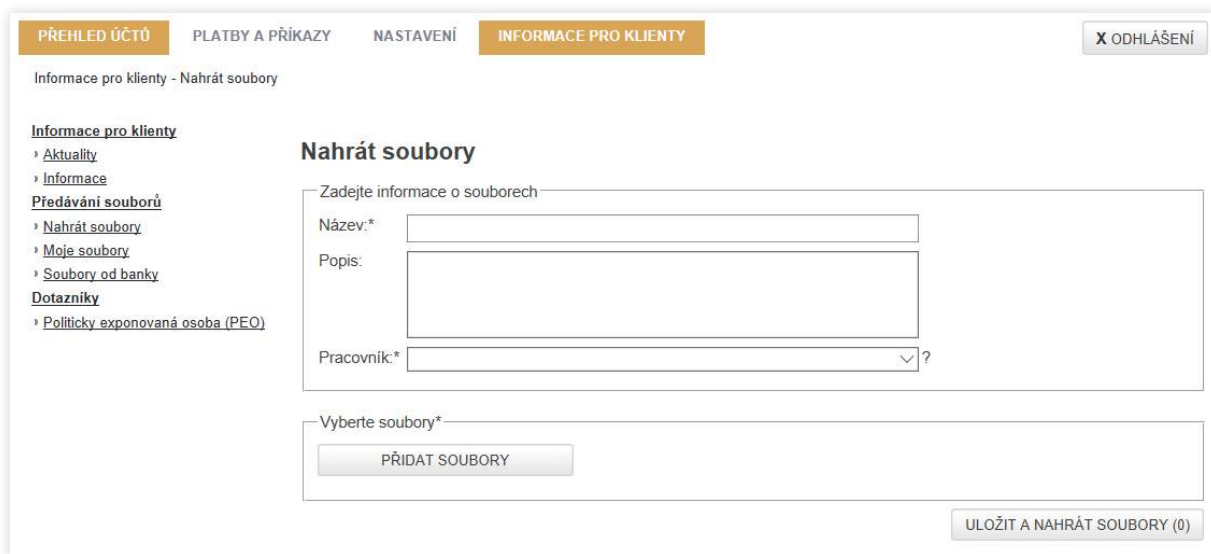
PŘEHLED ÚČTŮ PLATBY A PŘÍKAZY NASTAVENÍ INFORMACE PRO KLIENTY

X ODHLÁŠENÍ

Informace pro klienty - Nahrát soubory

Informace pro klienty
› Aktuality
› Informace
Předávání souborů
› Nahrát soubory
› Moje soubory
› Soubory od banky
Dotazníky
› Politicky exponovaná osoba (PEO)

Nahrát soubory

Zadejte informace o souborech

Název:*

Popis:

Pracovník:* ?

Vyberte soubory*

PŘIDAT SOUBORY

ULOŽIT A NAHRÁT SOUBORY (0)